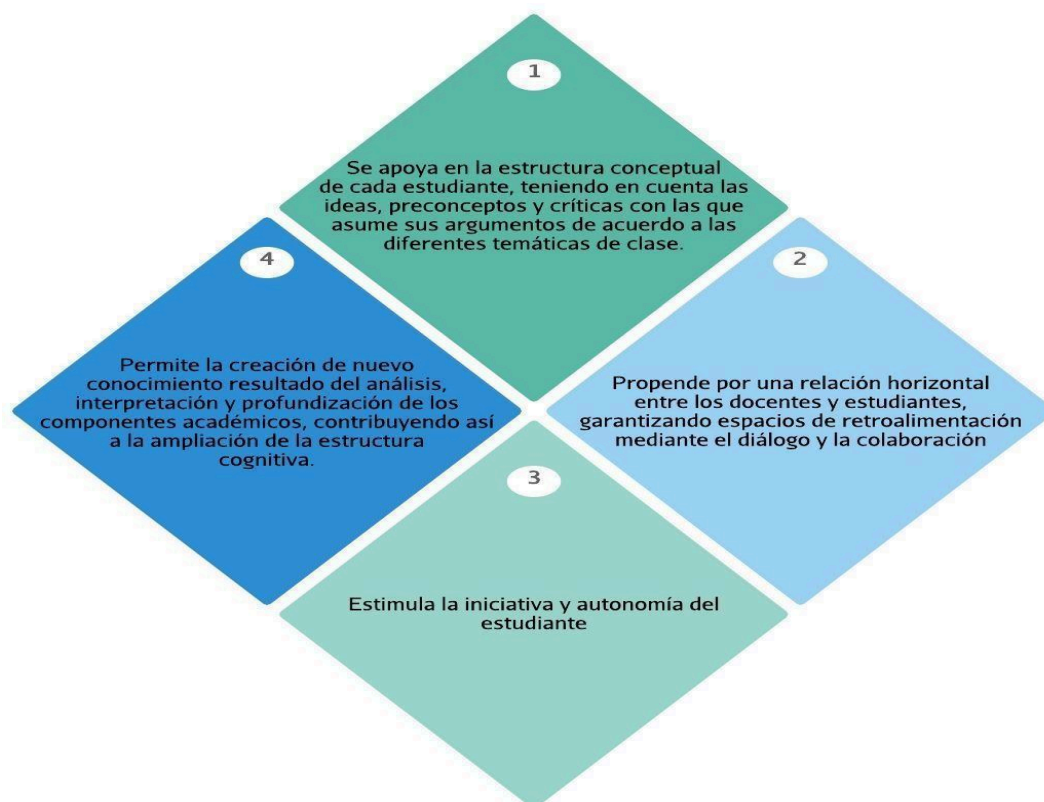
1

Se apoya en la estructura conceptual de cada estudiante, teniendo en cuenta las ideas, preconceptos y críticas con las que asume sus argumentos de acuerdo a las diferentes temáticas de clase.

4

Permite la creación de nuevo conocimiento resultado del análisis, interpretación y profundización de los componentes académicos, contribuyendo así a la ampliación de la estructura cognitiva.

2

Propende por una relación horizontal entre los docentes y estudiantes, garantizando espacios de retroalimentación mediante el diálogo y la colaboración

3

Estimula la iniciativa y autonomía del estudiante